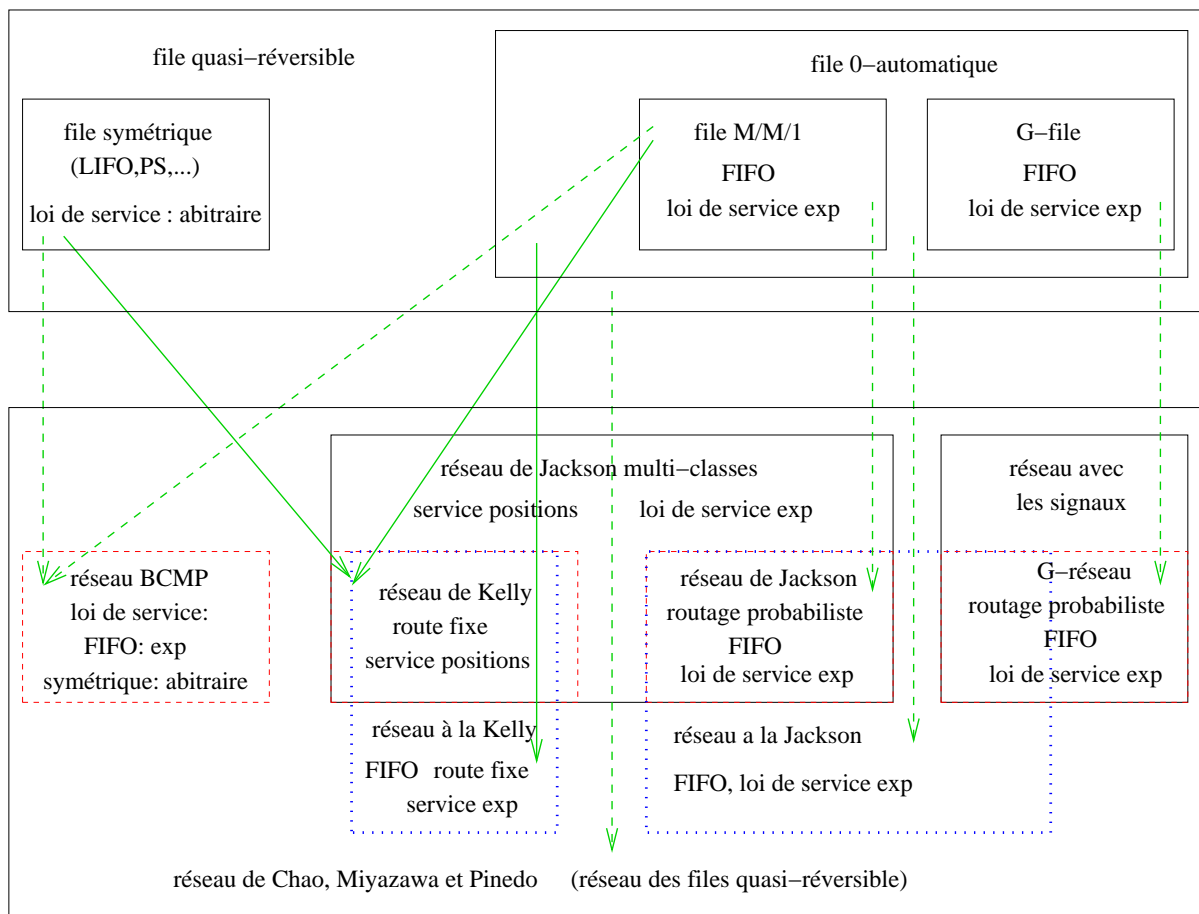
file quasi−réversible

file symétrique
(LIFO,PS,...)
loi de service : abitraire

file 0−automatique

file M/M/1
FIFO
loi de service exp

G−file
FIFO
loi de service exp

réseau de Jackson multi−classes
service positions
loi de service exp

réseau avec
les signaux

réseau BCMP
loi de service:
FIFO: exp
symétrique: abitraire

réseau de Kelly
route fixe
service positions

réseau de Jackson
routage probabiliste
FIFO
loi de service exp

G−réseau
routage probabiliste
FIFO
loi de service exp

réseau à la Kelly
FIFO route fixe
service exp

réseau a la Jackson
FIFO, loi de service exp

réseau de Chao, Miyazawa et Pinedo (réseau des files quasi−réversible)